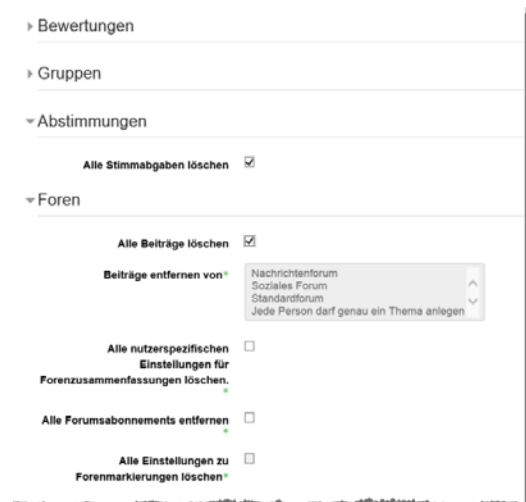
▸ Bewertungen

▸ Gruppen

▾ Abstimmungen

Alle Stimmabgaben löschen ☑

▾ Foren

Alle Beiträge löschen ☑

Beiträge entfernen von*

Nachrichtenforum
Soziales Forum
Standardforum
Jede Person darf genau ein Thema anlegen

Alle nutzerspezifischen Einstellungen für Forenzusammenfassungen löschen. * ☐

Alle Forumsabonnements entfernen * ☐

Alle Einstellungen zu Forenmarkierungen löschen* ☐